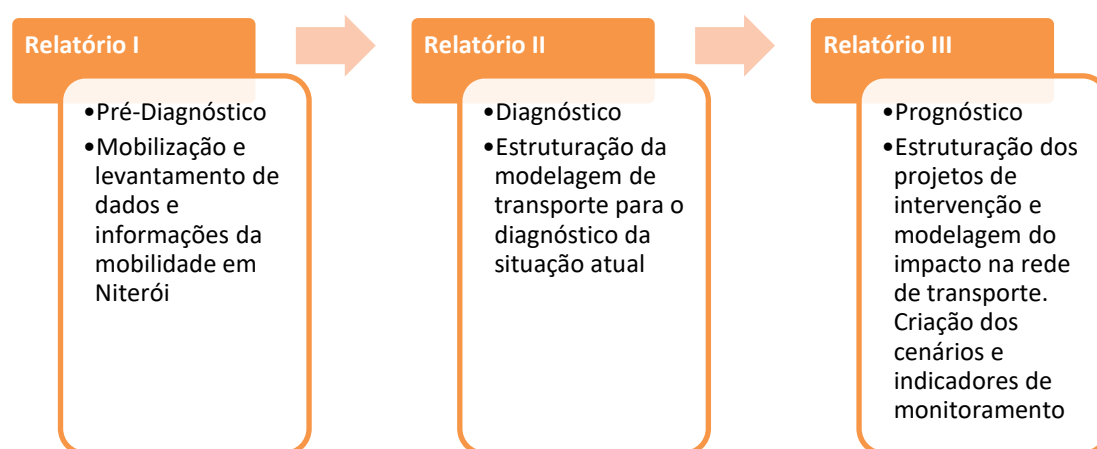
Relatório I

•Pré-Diagnóstico
•Mobilização e levantamento de dados e informações da mobilidade em Niterói

Relatório II

•Diagnóstico
•Estruturação da modelagem de transporte para o diagnóstico da situação atual

Relatório III

•Prognóstico
•Estruturação dos projetos de intervenção e modelagem do impacto na rede de transporte. Criação dos cenários e indicadores de monitoramento